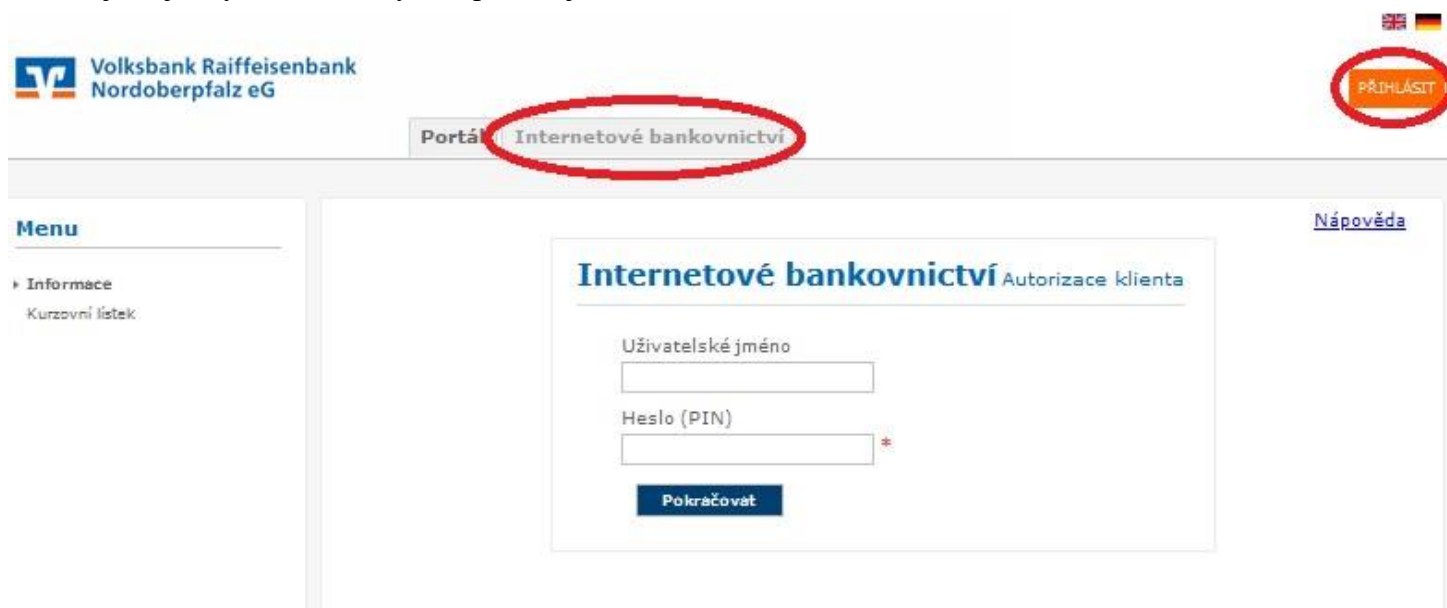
Volksbank Raiffeisenbank Nordoberpfalz eG

PŘIHLÁSIT

Portál Internetové bankovnictví

Menu

Informace
Kurzovní lístek

Nápověda

Internetové bankovnictví Autorizace klienta

Uživatelské jméno

Heslo (PIN)

*

Pokračovat